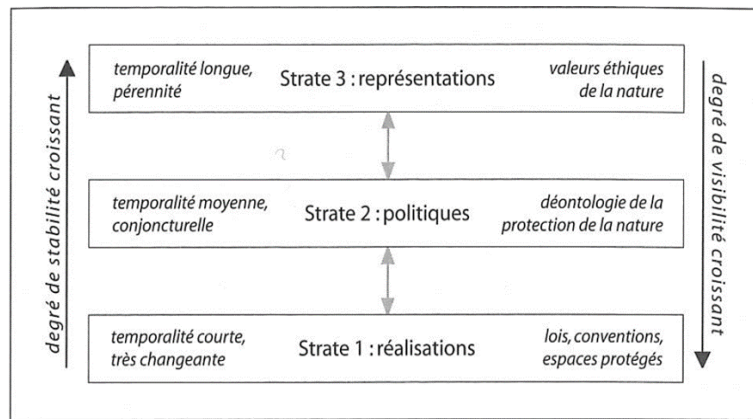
degré de stabilité croissant

temporalité longue, pérennité

Strate 3 : représentations

valeurs éthiques de la nature

temporalité moyenne, conjoncturelle

Strate 2 : politiques

déontologie de la protection de la nature

temporalité courte, très changeante

Strate 1 : réalisations

lois, conventions, espaces protégés

degré de visibilité croissant